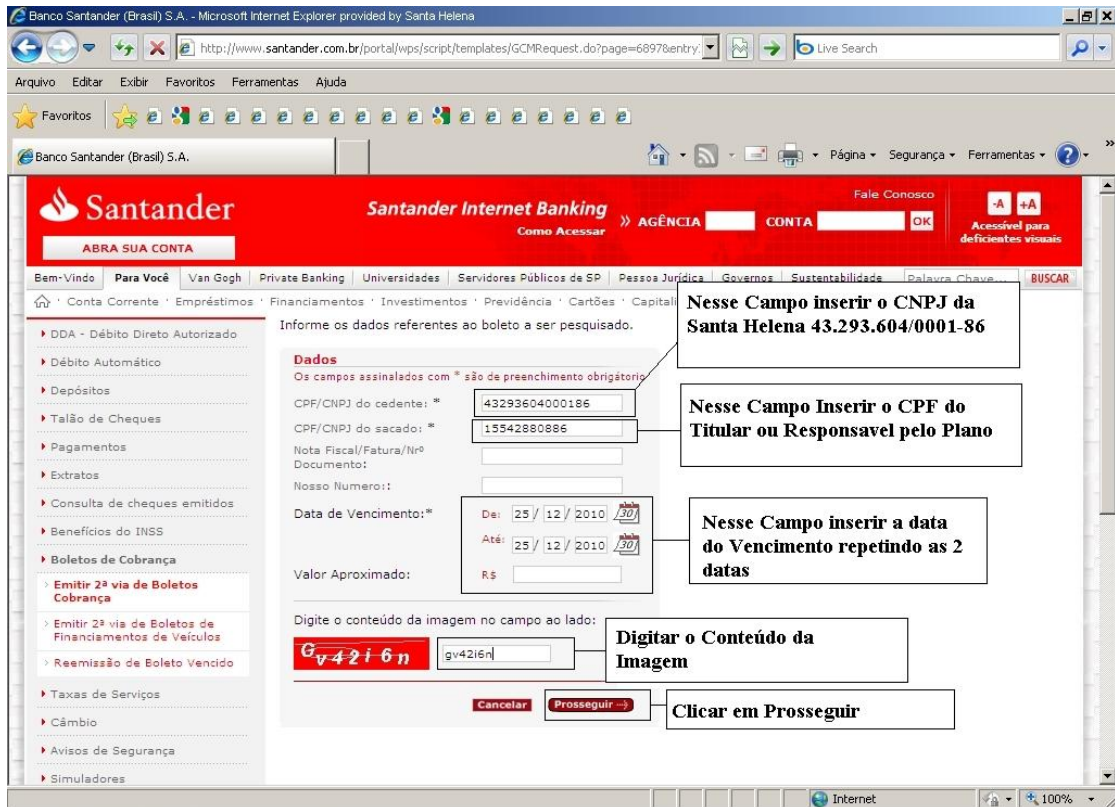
Banco Santander (Brasil) S.A. - Microsoft Internet Explorer provided by Santa Helena

http://www.santander.com.br/portal/wps/script/templates/GCMRequest.do?page=6897&entry

Live Search

Arquivo Editar Exibir Favoritos Ferramentas Ajuda

Favoritos

Banco Santander (Brasil) S.A.

Página Segurança Ferramentas

Santander

ABRA SUA CONTA

Santander Internet Banking

Como Acessar

» AGÊNCIA CONTA OK

Fale Conosco

-A +A

Acessível para deficientes visuais

Bem-Vindo | Para Você | Van Gogh | Private Banking | Universidades | Servidores Públicos de SP | Pessoa Jurídica | Governos | Sustentabilidade | Palavra Chave... | BUSCAR

Conta Corrente · Empréstimos · Financiamentos · Investimentos · Previdência · Cartões · Capitali

Nesse Campo inserir o CNPJ da Santa Helena 43.293.604/0001-86

DDA - Débito Direto Autorizado

Débito Automático

Depósitos

Talão de Cheques

Pagamentos

Extratos

Consulta de cheques emitidos

Benefícios do INSS

Boletos de Cobrança

Emitir 2ª via de Boletos Cobrança

Emitir 2ª via de Boletos de Financiamentos de Veículos

Reemissão de Boleto Vencido

Taxas de Serviços

Câmbio

Avisos de Segurança

Simuladores

Informe os dados referentes ao boleto a ser pesquisado.

Dados

Os campos assinalados com * são de preenchimento obrigatório

CPF/CNPJ do cedente: * 43293604000186

CPF/CNPJ do sacado: * 15542880886

Nesse Campo Inserir o CPF do Titular ou Responsavel pelo Plano

Nota Fiscal/Fatura/Nrº Documento:

Nosso Numero::

Data de Vencimento:* De: 25 / 12 / 2010 30

Até: 25 / 12 / 2010 30

Nesse Campo inserir a data do Vencimento repetindo as 2 datas

Valor Aproximado: R$

Digite o conteúdo da imagem no campo ao lado:

Gv42i6n gv42i6n

Digitar o Conteúdo da Imagem

Cancelar Prosseguir

Clicar em Prosseguir

Internet 100%